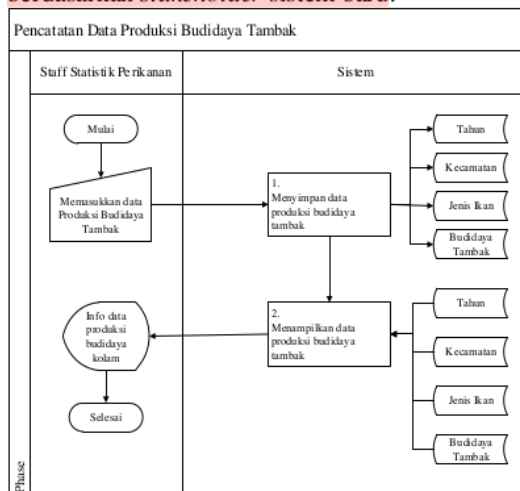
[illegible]

Pencatatan Data Produksi Budidaya Tambak

Staff Statistik Perikanan

Sistem

Mulai

Memasukkan data Produksi Budidaya Tambak

1. Menyimpan data produksi budidaya tambak

Tahun

Kecamatan

Jenis Ikan

Budidaya Tambak

Info data produksi budidaya kolam

2. Menampilkan data produksi budidaya tambak

Tahun

Kecamatan

Jenis Ikan

Budidaya Tambak

Selesai

Phase